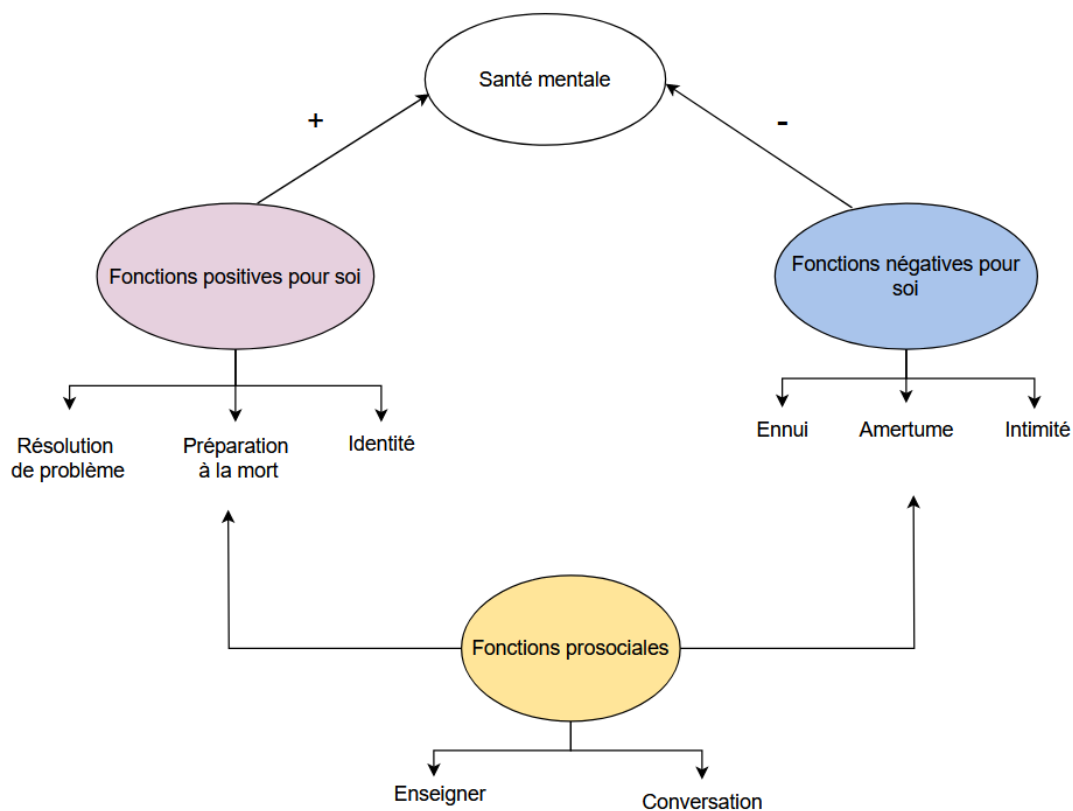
Santé mentale

+

-

Fonctions positives pour soi

Fonctions négatives pour soi

Résolution de problème

Préparation à la mort

Identité

Ennui

Amertume

Intimité

Fonctions prosociales

Enseigner

Conversation